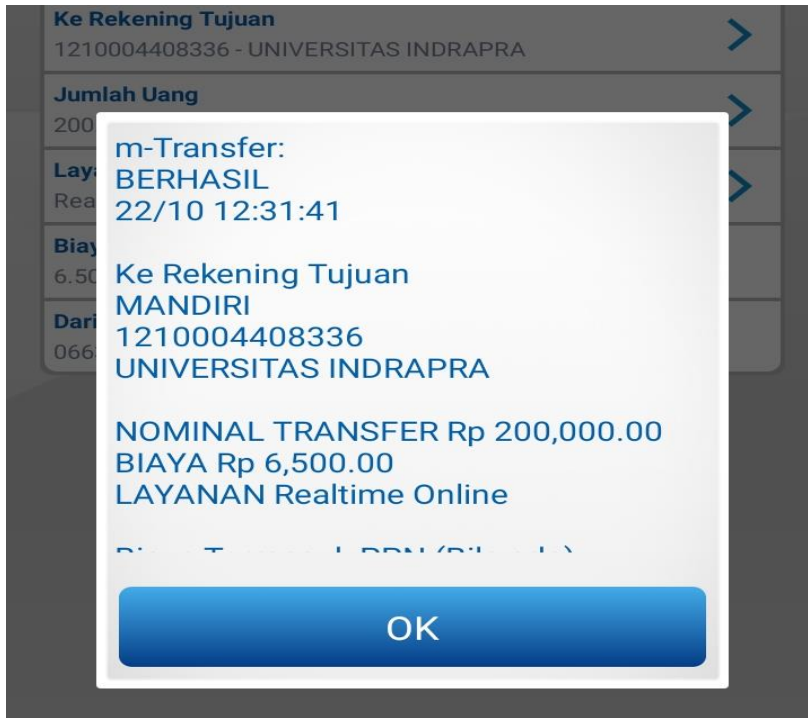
Ke Rekening Tujuan
1210004408336 - UNIVERSITAS INDRAPRA

Jumlah Uang
200

Lay
Rea

Biay
6.50

Dari
066

m-Transfer:
BERHASIL
22/10 12:31:41

Ke Rekening Tujuan
MANDIRI
1210004408336
UNIVERSITAS INDRAPRA

NOMINAL TRANSFER Rp 200,000.00
BIAYA Rp 6,500.00
LAYANAN Realtime Online

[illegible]

OK